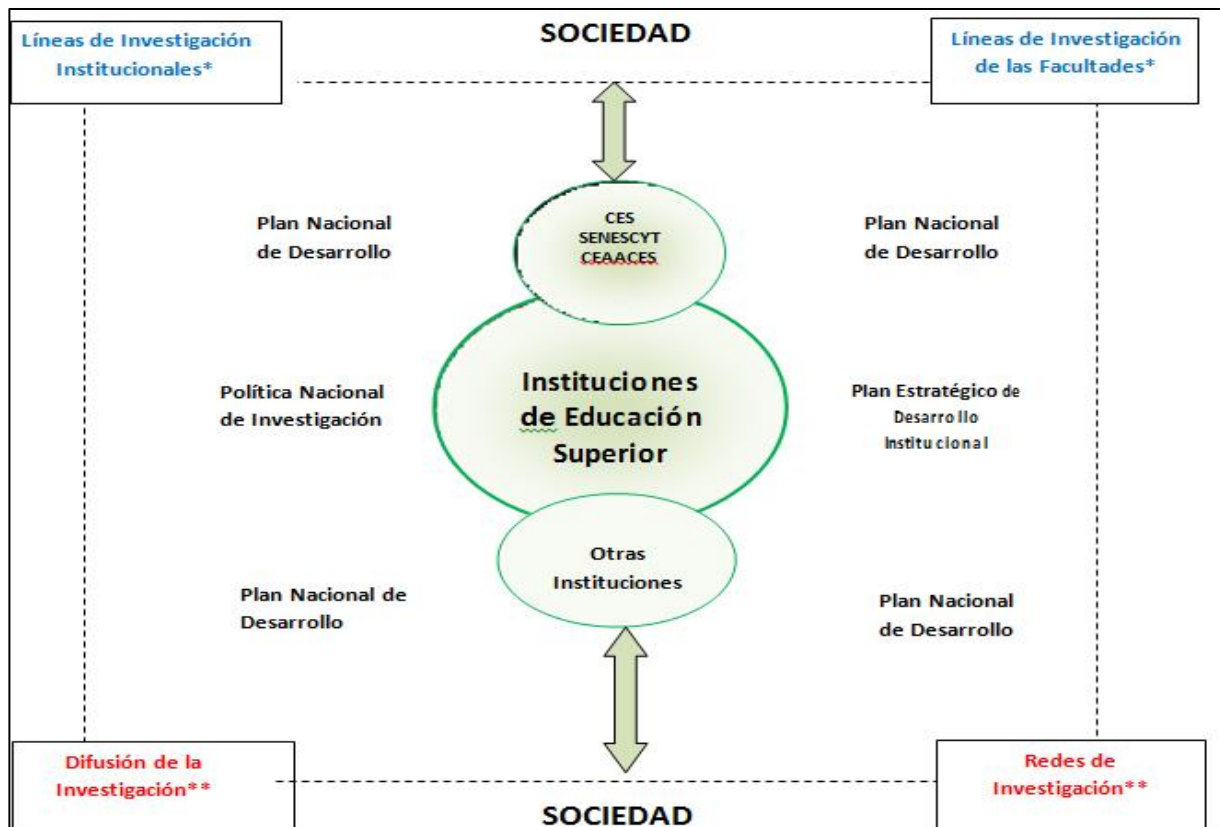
Líneas de Investigación Institucionales*

SOCIEDAD

Líneas de Investigación de las Facultades*

Plan Nacional de Desarrollo

CES
SENESCYT
CEAACES

Plan Nacional de Desarrollo

Política Nacional de Investigación

Instituciones de Educación Superior

Plan Estratégico de Desarrollo Institucional

Otras Instituciones

Plan Nacional de Desarrollo

Plan Nacional de Desarrollo

Difusión de la Investigación**

Redes de Investigación**

SOCIEDAD